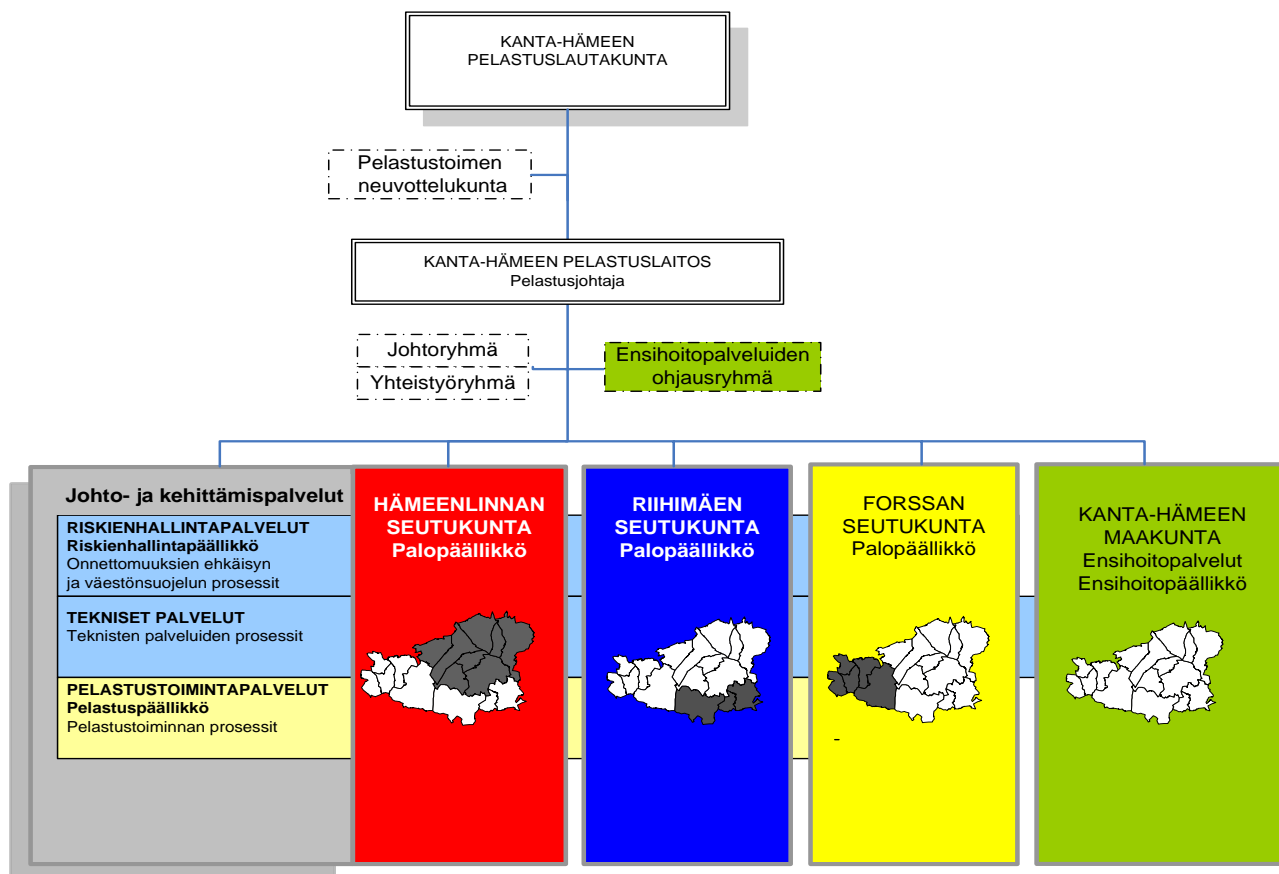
KANTA-HÄMEEN PELASTUSLAUTAKUNTA

Pelastustoimen neuvottelukunta

KANTA-HÄMEEN PELASTUSLAITOS
Pelastusjohtaja

Johtoryhmä

Yhteistyöryhmä

Ensihoitopalveluiden ohjausryhmä

Johto- ja kehittämispalvelut

RISKIENHALLINTAPALVELUT
Riskienhallintapäällikkö
Onnettomuuksien ehkäisyn ja väestönsuojelun prosessit

TEKNISET PALVELUT
Teknisten palveluiden prosessit

PELASTUSTOIMINTAPALVELUT
Pelastuspäällikkö
Pelastustoiminnan prosessit

HÄMEENLINNAN SEUTUKUNTA
Palopäällikkö

RIIHIMÄEN SEUTUKUNTA
Palopäällikkö

FORSSAN SEUTUKUNTA
Palopäällikkö

-

KANTA-HÄMEEN MAAKUNTA
Ensihoitopalvelut
Ensihoitopäällikkö